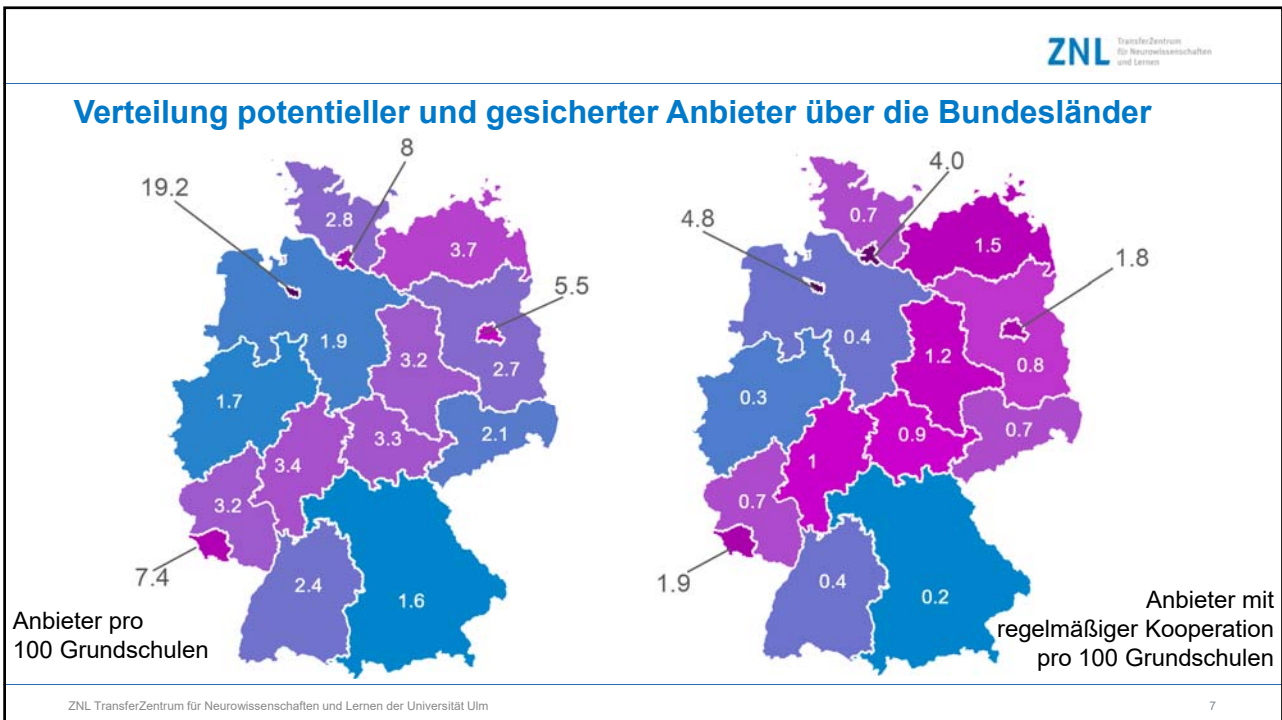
ZNL TransferZentrum für Neurowissenschaften und Lernen

Verteilung potentieller und gesicherter Anbieter über die Bundesländer

19.2
8
2.8
3.7
5.5
1.9
3.2
2.7
1.7
3.3
2.1
3.4
3.2
7.4
2.4
1.6

Anbieter pro 100 Grundschulen

4.8
4.0
0.7
1.5
1.8
0.4
1.2
0.8
0.3
0.9
0.7
1
0.7
1.9
0.4
0.2

Anbieter mit regelmäßiger Kooperation pro 100 Grundschulen

ZNL TransferZentrum für Neurowissenschaften und Lernen der Universität Ulm
7